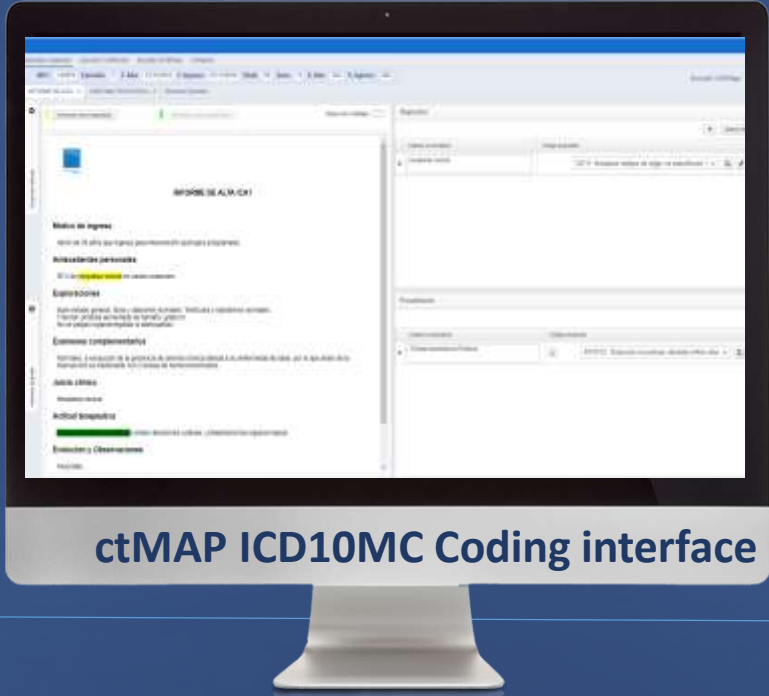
INFORME DE ALTA (CA1)

Motivo de ingreso

Antecedentes personales

Exploraciones

Exámenes complementarios

Juicio clínico

Actitud terapéutica

Evolución y Observaciones

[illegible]

ctMAP ICD10MC Coding interface